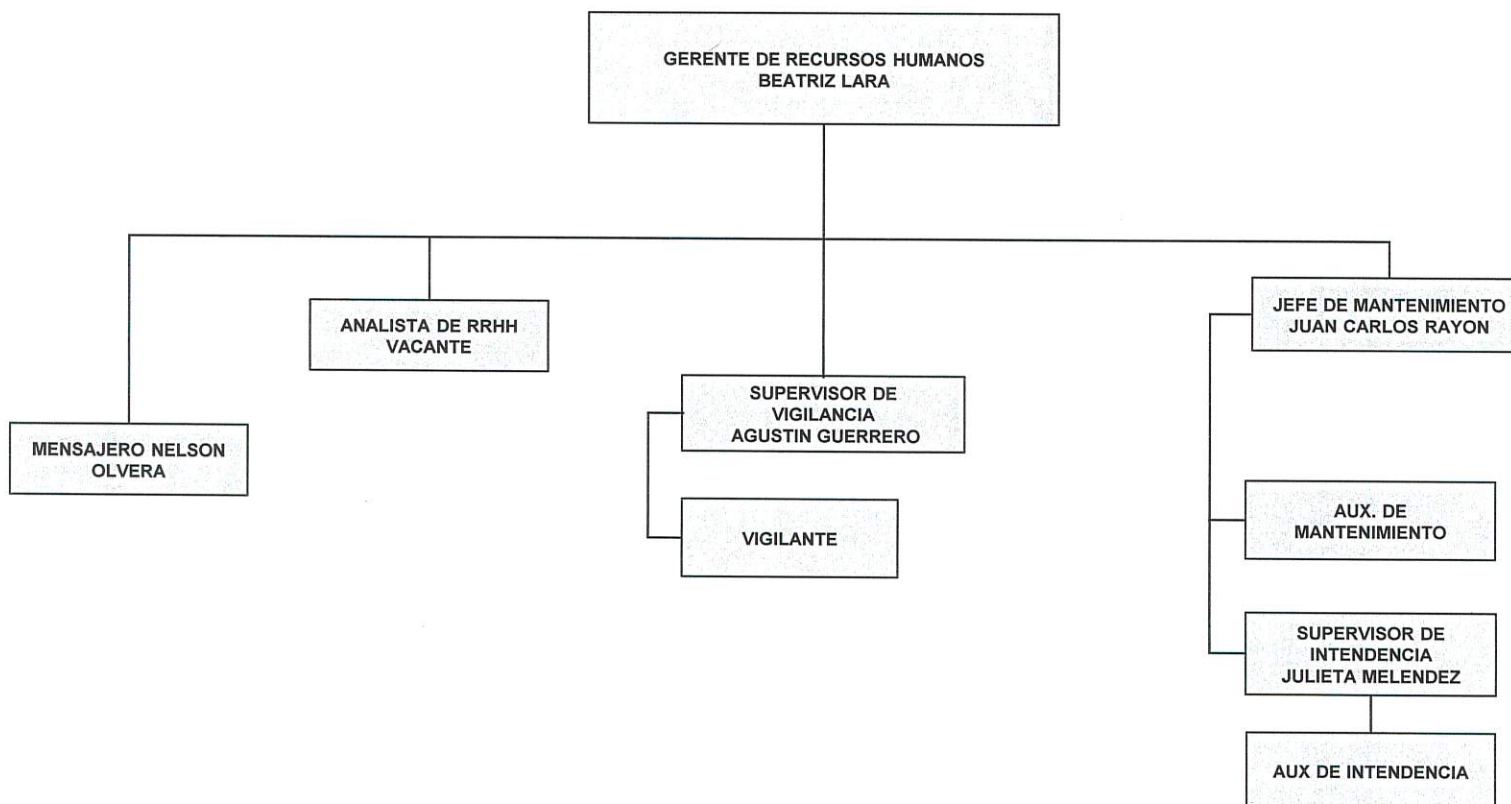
GERENTE DE RECURSOS HUMANOS
BEATRIZ LARA

ANALISTA DE RRHH
VACANTE

JEFE DE MANTENIMIENTO
JUAN CARLOS RAYON

SUPERVISOR DE VIGILANCIA
AGUSTIN GUERRERO

MENSAJERO NELSON OLVERA

VIGILANTE

AUX. DE MANTENIMIENTO

SUPERVISOR DE INTENDENCIA
JULIETA MELENDEZ

AUX DE INTENDENCIA